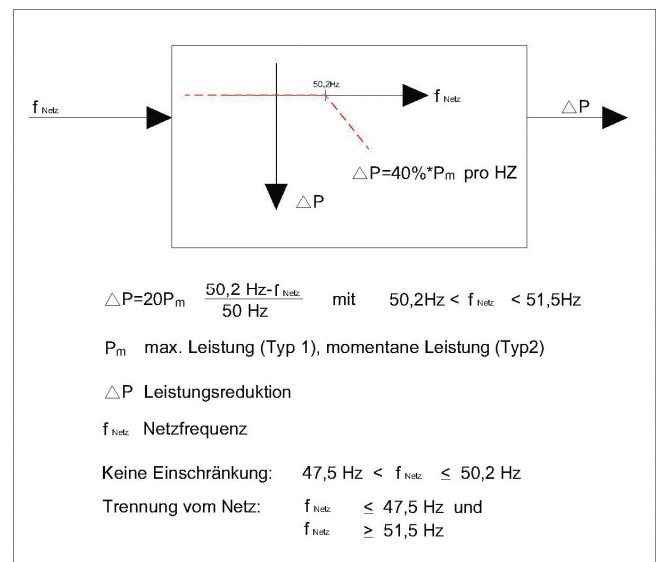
$f_{Netz}$

50,2Hz

$f_{Netz}$

$\triangle P$

$\triangle P$=40%*$P_m$ pro HZ

$\triangle P$

$\triangle P=20P_m \frac{50{,}2\text{ Hz}-f_{Netz}}{50\text{ Hz}}$ mit $50{,}2\text{Hz} < f_{Netz} < 51{,}5\text{Hz}$

$P_m$ max. Leistung (Typ 1), momentane Leistung (Typ2)

$\triangle P$ Leistungsreduktion

$f_{Netz}$ Netzfrequenz

Keine Einschränkung: $47{,}5\text{ Hz} < f_{Netz} \leq 50{,}2\text{ Hz}$

Trennung vom Netz: $f_{Netz} \leq 47{,}5\text{ Hz}$ und
$f_{Netz} \geq 51{,}5\text{ Hz}$